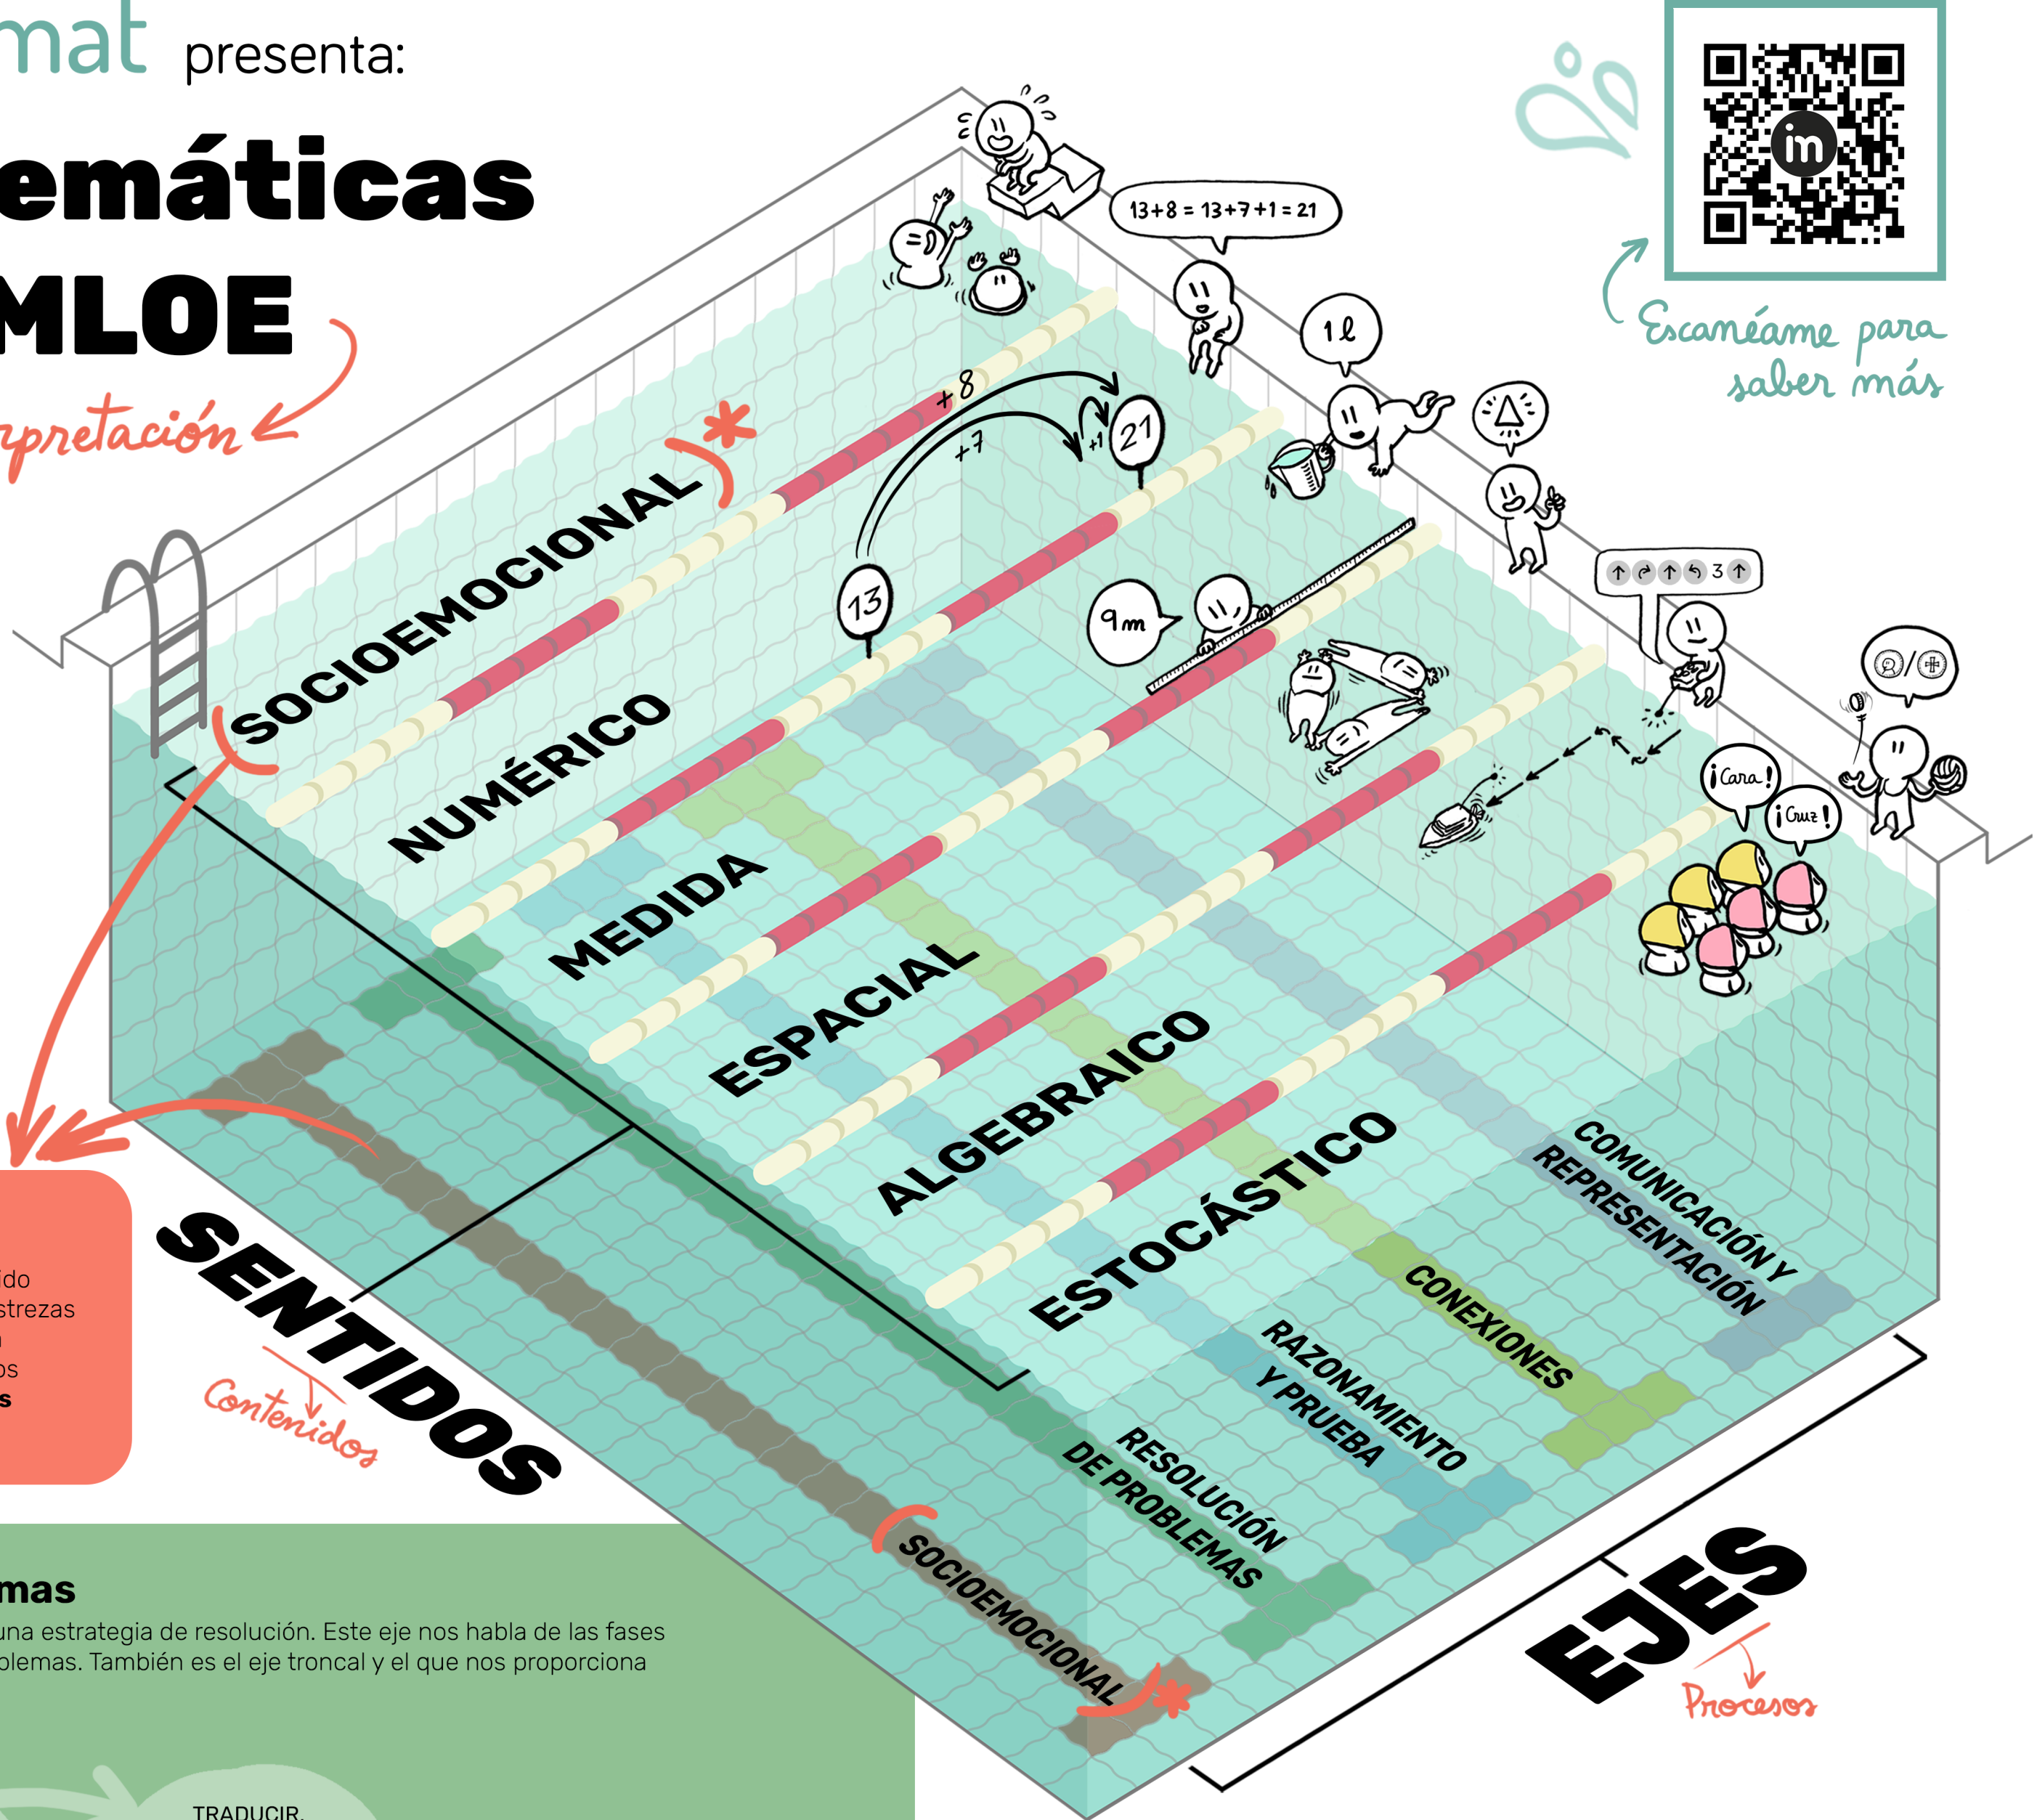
mat presenta:

emáticas

MLOE

rpretación

Escanéame para saber más

13+8 = 13+7+1 = 21

+8

+7

+1

13

21

1 l

9 m

3

¡Cara!

¡Cruz!

SOCIOEMOCIONAL

NUMÉRICO

MEDIDA

ESPACIAL

ALGEBRAICO

ESTOCÁSTICO

COMUNICACIÓN Y REPRESENTACIÓN

CONEXIONES

RAZONAMIENTO Y PRUEBA

RESOLUCIÓN DE PROBLEMAS

SOCIOEMOCIONAL

SENTIDOS

Contenidos

EJES

Procesos

ído
strezas
n
os
s

mas
una estrategia de resolución. Este eje nos habla de las fases
blemas. También es el eje troncal y el que nos proporciona

TRADUCIR